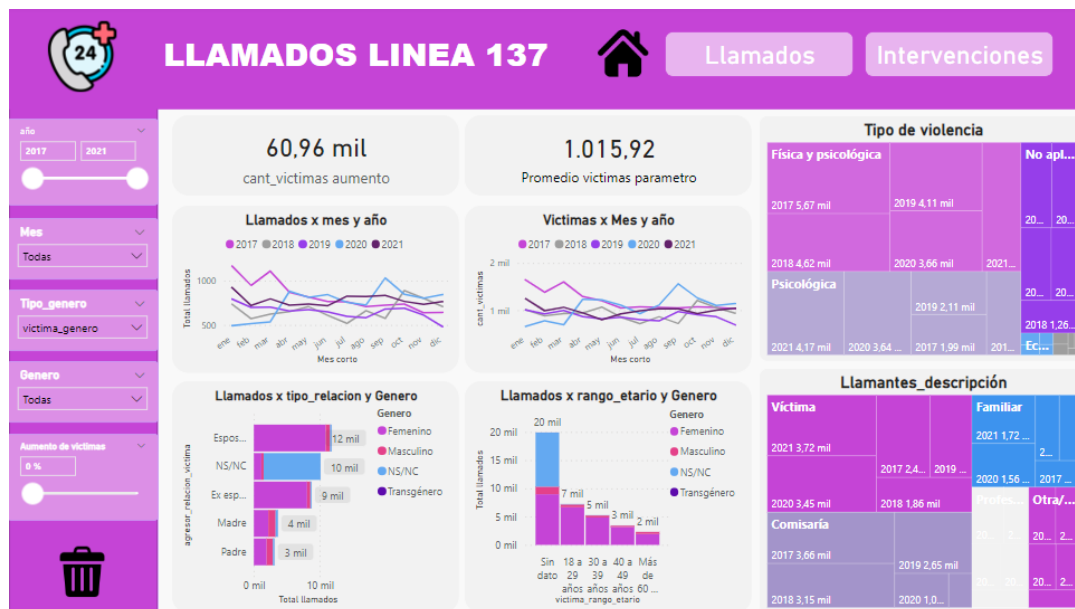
24

LLAMADOS LINEA 137

Llamados

Intervenciones

año
2017
2021

Mes
Todas

Tipo_genero
victima_genero

Genero
Todas

Aumento de victimas
0 %

60,96 mil
cant_victimas aumento

1.015,92
Promedio victimas parametro

Llamados x mes y año
2017 2018 2019 2020 2021
Total llamados
1000
500
ene feb mar abr may jun jul ago sep oct nov dic
Mes corto

Victimas x Mes y año
2017 2018 2019 2020 2021
cant_victimas
2 mil
1 mil
ene feb mar abr may jun jul ago sep oct nov dic
Mes corto

Llamados x tipo_relacion y Genero
agresor_relacion_victima
Espos...
NS/NC
Ex esp...
Madre
Padre
12 mil
10 mil
9 mil
4 mil
3 mil
0 mil
10 mil
Total llamados
Genero
Femenino
Masculino
NS/NC
Transgénero

Llamados x rango_etario y Genero
Total llamados
20 mil
15 mil
10 mil
5 mil
0 mil
20 mil
7 mil
5 mil
3 mil
2 mil
Sin dato
18 a 29 años
30 a 39 años
40 a 49 años
Más de 60 ...
victima_rango_etario
Genero
Femenino
Masculino
NS/NC
Transgénero

Tipo de violencia
Física y psicológica
2017 5,67 mil
2019 4,11 mil
2018 4,62 mil
2020 3,66 mil
2021...
No apl...
20...
20...
20...
20...
2018 1,26...
Ec...
Psicológica
2019 2,11 mil
2021 4,17 mil
2020 3,64 ...
2017 1,99 mil
201...

Llamantes_descripción
Víctima
2021 3,72 mil
2017 2,4...
2019 ...
2020 3,45 mil
2018 1,86 mil
Familiar
2021 1,72 ...
2...
2020 1,56 ...
2017 ...
Comisaría
2017 3,66 mil
2019 2,65 mil
2018 3,15 mil
2020 1,0...
Protes...
Otra/...
20...
20...
20...
20...